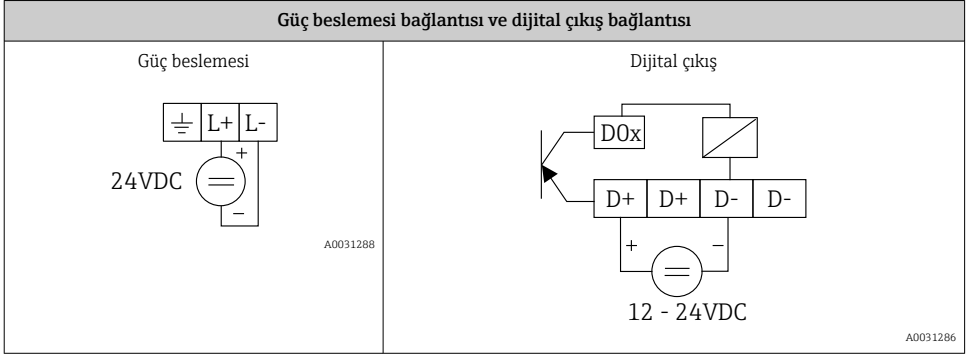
| Güç beslemesi bağlantısı ve dijital çıkış bağlantısı | |
|---|---|
| Güç beslemesi | Dijital çıkış |
| $\perp$ L+ L- <br> + <br> 24VDC <br> − <br> A0031288 | D0x <br> D+ D+ D- D- <br> + − <br> 12 - 24VDC <br> A0031286 |